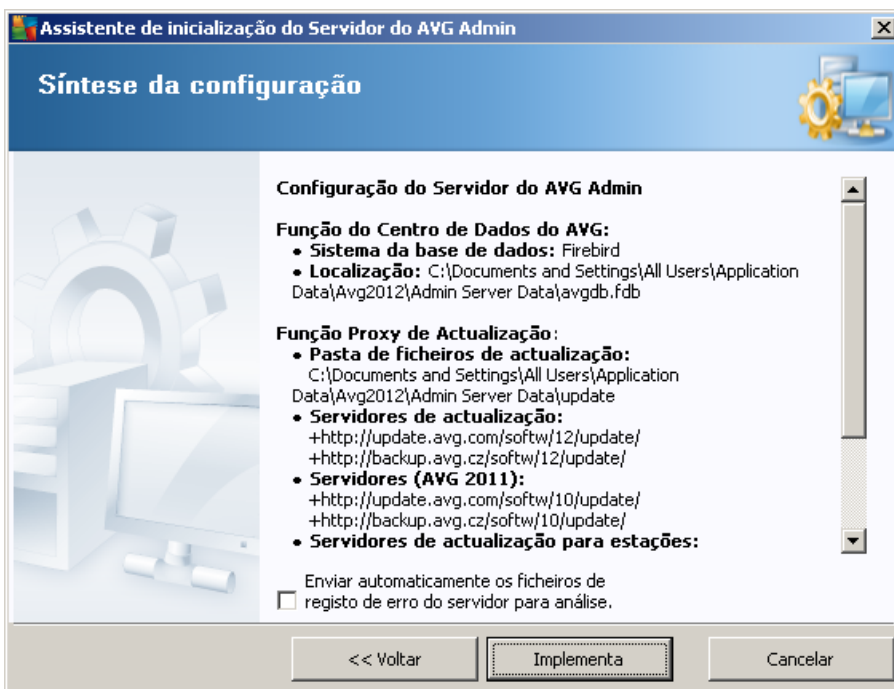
Assistente de inicialização do Servidor do AVG Admin

Síntese da configuração

Configuração do Servidor do AVG Admin

Função do Centro de Dados do AVG:
• Sistema da base de dados: Firebird
• Localização: C:\Documents and Settings\All Users\Application Data\Avg2012\Admin Server Data\avgdb.fdb

Função Proxy de Actualização:
• Pasta de ficheiros de actualização: C:\Documents and Settings\All Users\Application Data\Avg2012\Admin Server Data\update
• Servidores de actualização: +http://update.avg.com/softw/12/update/ +http://backup.avg.cz/softw/12/update/
• Servidores (AVG 2011): +http://update.avg.com/softw/10/update/ +http://backup.avg.cz/softw/10/update/
• Servidores de actualização para estações:

Enviar automaticamente os ficheiros de registo de erro do servidor para análise.

<< Voltar
Implementa
Cancelar